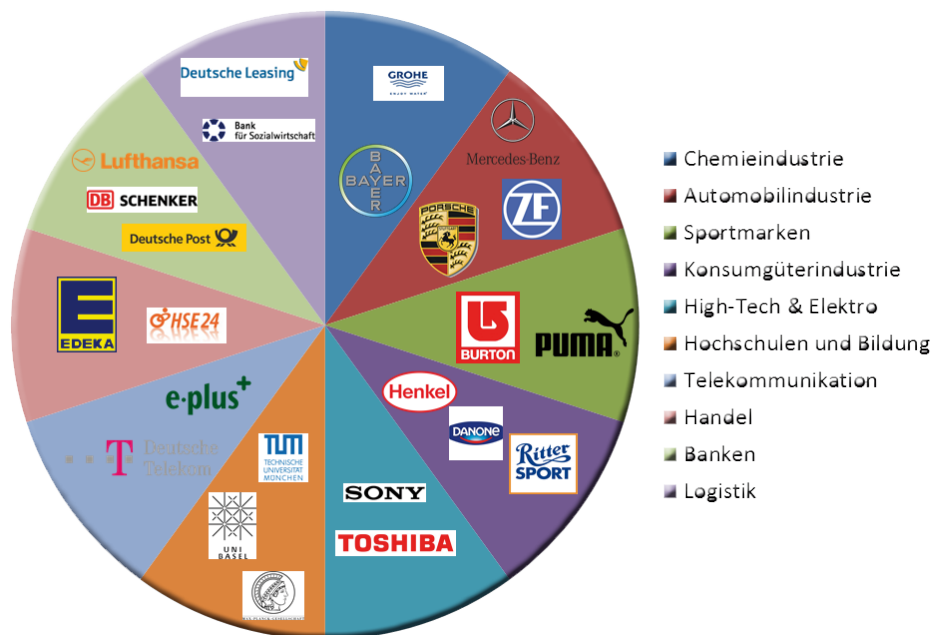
Deutsche Leasing

Bank für Sozialwirtschaft

Lufthansa

DB SCHENKER

Deutsche Post

EDEKA

HSE24

e·plus+

T · · · Deutsche Telekom

TUM TECHNISCHE UNIVERSITÄT MÜNCHEN

UNI BASEL

GROHE ENJOY WATER

BAYER

Mercedes-Benz

PORSCHE

ZF

BURTON

PUMA

Henkel

DANONE

Ritter SPORT

SONY

TOSHIBA

Chemieindustrie
Automobilindustrie
Sportmarken
Konsumgüterindustrie
High-Tech & Elektro
Hochschulen und Bildung
Telekommunikation
Handel
Banken
Logistik